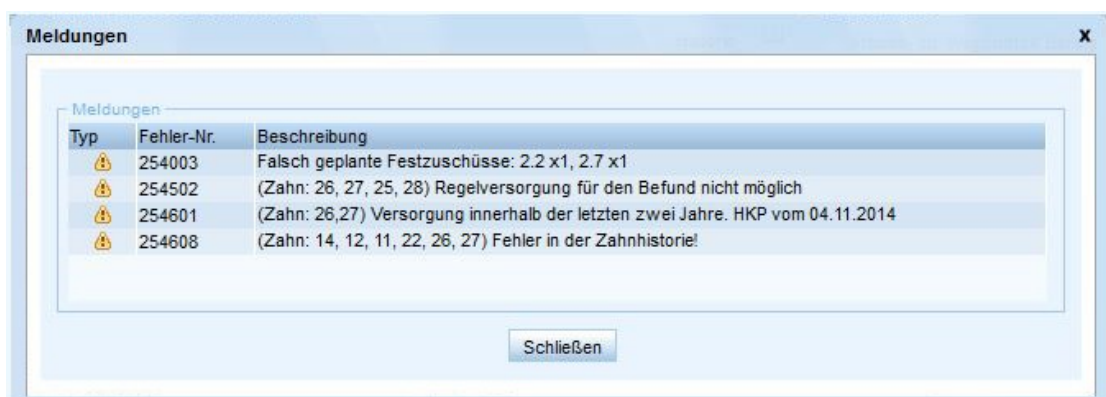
Meldungen

x

Meldungen

| Typ | Fehler-Nr. | Beschreibung |
|---|---|---|
| | 254003 | Falsch geplante Festzuschüsse: 2.2 x1, 2.7 x1 |
| | 254502 | (Zahn: 26, 27, 25, 28) Regelversorgung für den Befund nicht möglich |
| | 254601 | (Zahn: 26,27) Versorgung innerhalb der letzten zwei Jahre. HKP vom 04.11.2014 |
| | 254608 | (Zahn: 14, 12, 11, 22, 26, 27) Fehler in der Zahnhistorie! |

Schließen